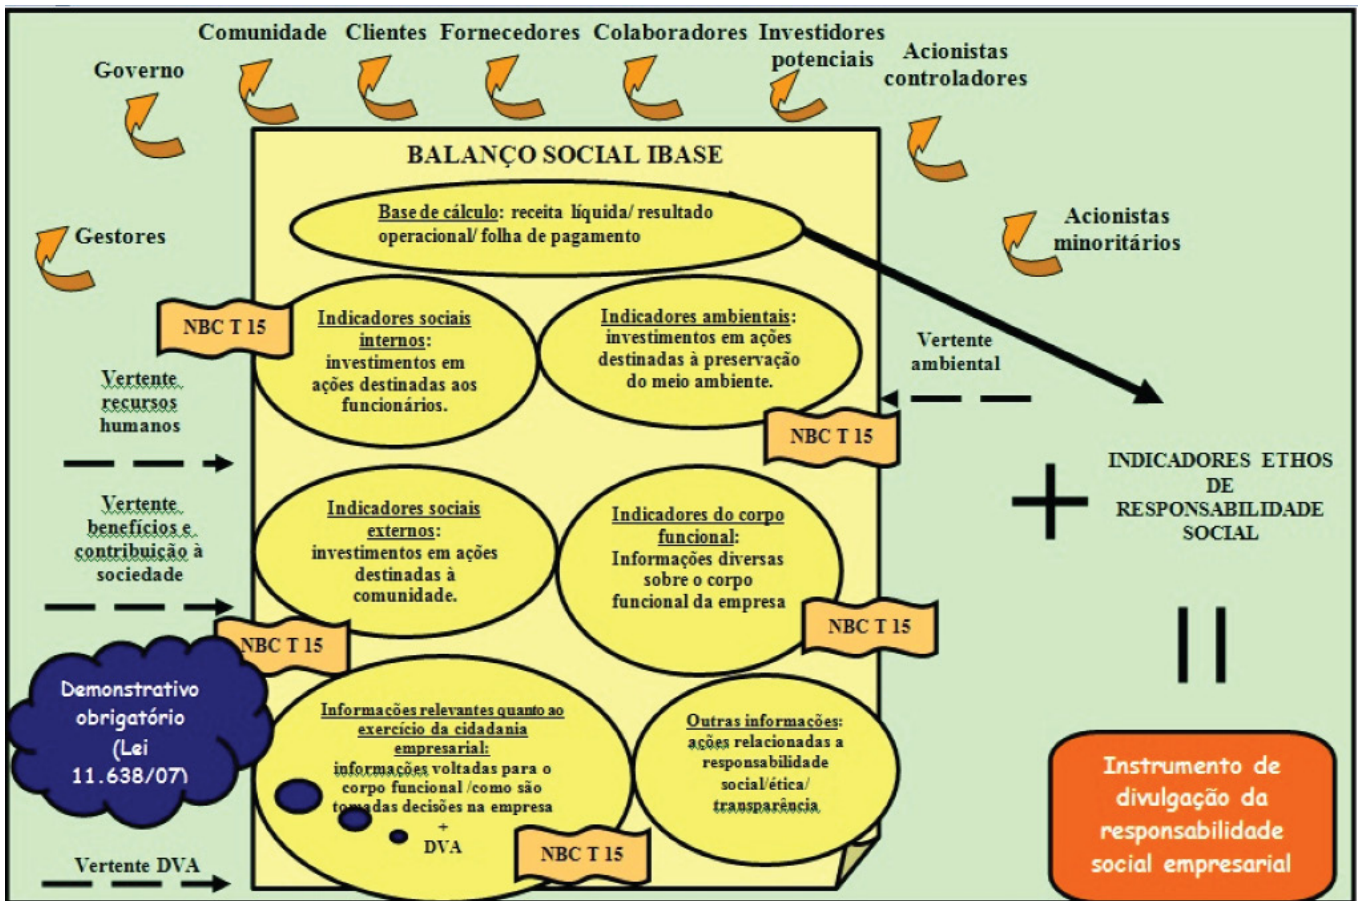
Governo

Comunidade Clientes Fornecedores Colaboradores Investidores potenciais

Acionistas controladores

Gestores

Acionistas minoritários

BALANÇO SOCIAL IBASE

Base de cálculo: receita líquida/ resultado operacional/ folha de pagamento

NBC T 15

Indicadores sociais internos: investimentos em ações destinadas aos funcionários.

Indicadores ambientais: investimentos em ações destinadas à preservação do meio ambiente.

Vertente ambiental

NBC T 15

Vertente recursos humanos

INDICADORES ETHOS DE RESPONSABILIDADE SOCIAL

Vertente benefícios e contribuição à sociedade

Indicadores sociais externos: investimentos em ações destinadas à comunidade.

Indicadores do corpo funcional: Informações diversas sobre o corpo funcional da empresa

NBC T 15

NBC T 15

Demonstrativo obrigatório (Lei 11.638/07)

Informações relevantes quanto ao exercício da cidadania empresarial: informações voltadas para o corpo funcional /como são tomadas decisões na empresa + DVA

Outras informações: ações relacionadas a responsabilidade social/ética/ transparência

NBC T 15

Vertente DVA

Instrumento de divulgação da responsabilidade social empresarial